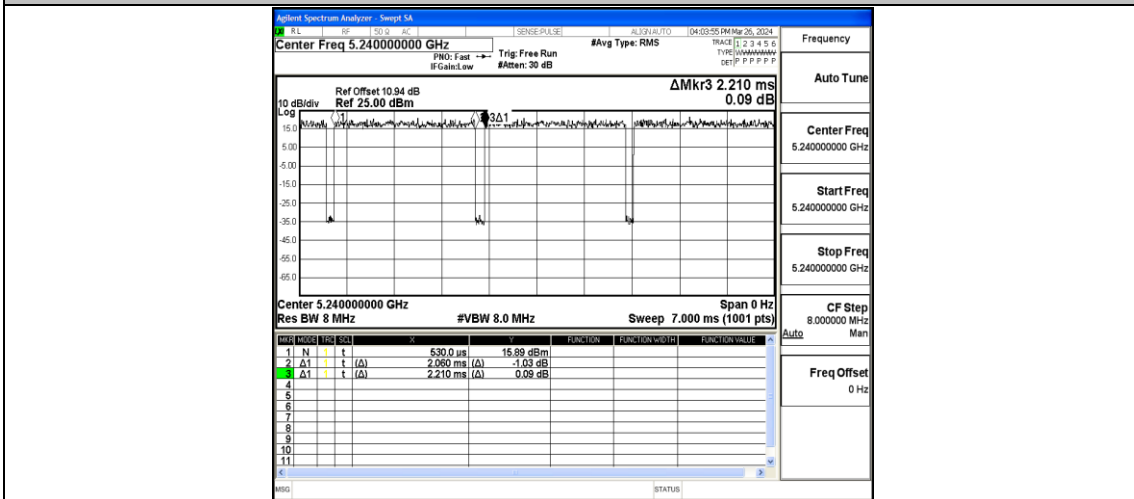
Agilent Spectrum Analyzer - Swept SA
RL RF 50 Ω AC SENSE:PULSE ALIGN AUTO 04:03:55 PM Mar 26, 2024
Center Freq 5.240000000 GHz
PNO: Fast
IFGain:Low
Trig: Free Run
#Atten: 30 dB
#Avg Type: RMS
TRACE 1 2 3 4 5 6
TYPE WWWWWW
DET P P P P P P

Frequency

ΔMkr3 2.210 ms
0.09 dB
Ref Offset 10.94 dB
10 dB/div Ref 25.00 dBm
Log
15.0
5.00
-5.00
-15.0
-25.0
-35.0
-45.0
-55.0
-65.0
1
3Δ1

Center 5.240000000 GHz Span 0 Hz
Res BW 8 MHz #VBW 8.0 MHz Sweep 7.000 ms (1001 pts)

| MKR | MODE | TRC | SCL | X | | Y | FUNCTION | FUNCTION WIDTH | FUNCTION VALUE |
|---|---|---|---|---|---|---|---|---|---|
| 1 | N | 1 | t | 530.0 us | | 15.89 dBm | | | |
| 2 | Δ1 | 1 | t (Δ) | 2.060 ms | (Δ) | -1.03 dB | | | |
| 3 | Δ1 | 1 | t (Δ) | 2.210 ms | (Δ) | 0.09 dB | | | |
| 4 | | | | | | | | | |
| 5 | | | | | | | | | |
| 6 | | | | | | | | | |
| 7 | | | | | | | | | |
| 8 | | | | | | | | | |
| 9 | | | | | | | | | |
| 10 | | | | | | | | | |
| 11 | | | | | | | | | |

MSG STATUS

Auto Tune

Center Freq
5.240000000 GHz

Start Freq
5.240000000 GHz

Stop Freq
5.240000000 GHz

CF Step
8.000000 MHz
Auto Man

Freq Offset
0 Hz